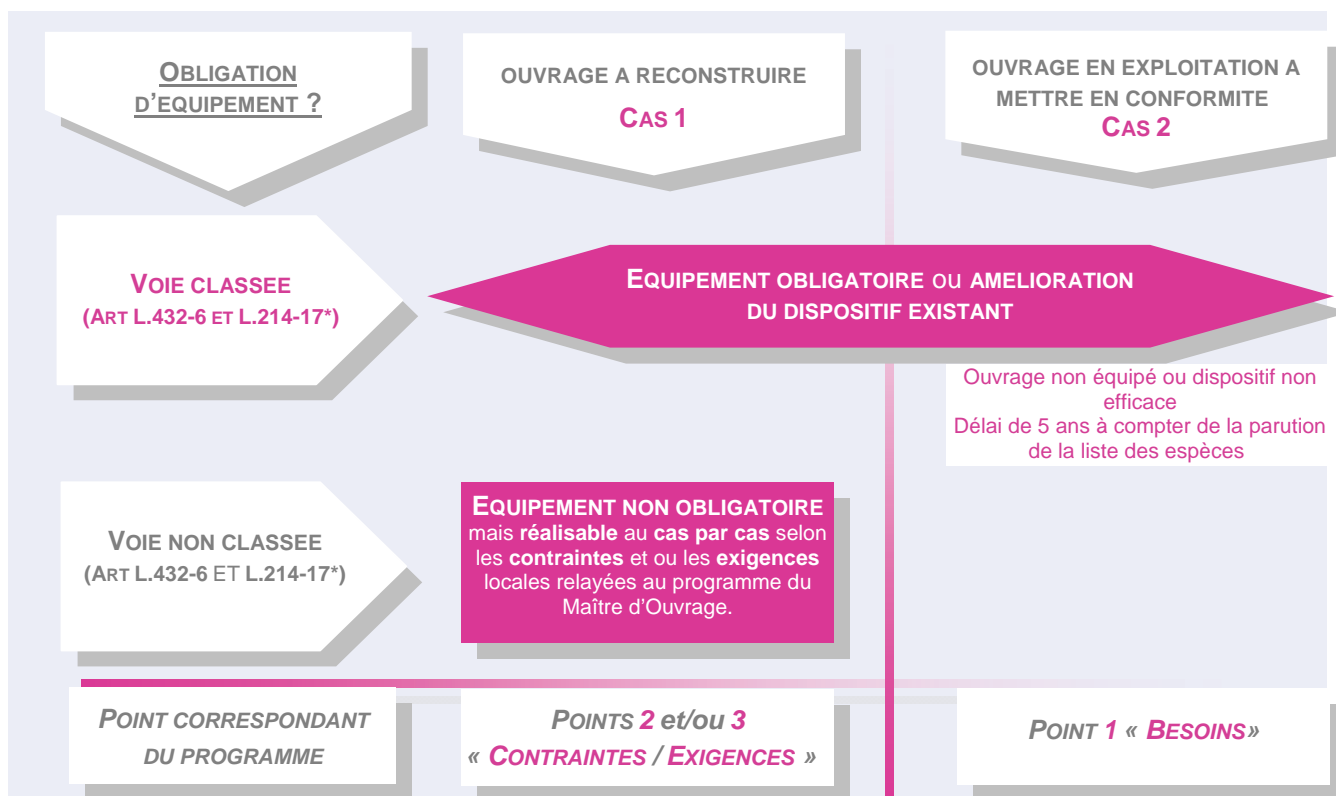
OBLIGATION D'EQUIPEMENT ?

OUVRAGE A RECONSTRUIRE
CAS 1

OUVRAGE EN EXPLOITATION A METTRE EN CONFORMITE
CAS 2

VOIE CLASSEE
(ART L.432-6 ET L.214-17*)

EQUIPEMENT OBLIGATOIRE OU AMELIORATION DU DISPOSITIF EXISTANT

Ouvrage non équipé ou dispositif non efficace
Délai de 5 ans à compter de la parution de la liste des espèces

VOIE NON CLASSEE
(ART L.432-6 ET L.214-17*)

EQUIPEMENT NON OBLIGATOIRE mais réalisable au cas par cas selon les contraintes et ou les exigences locales relayées au programme du Maître d'Ouvrage.

POINT CORRESPONDANT DU PROGRAMME

POINTS 2 et/ou 3
« CONTRAINTES / EXIGENCES »

POINT 1 « BESOINS»